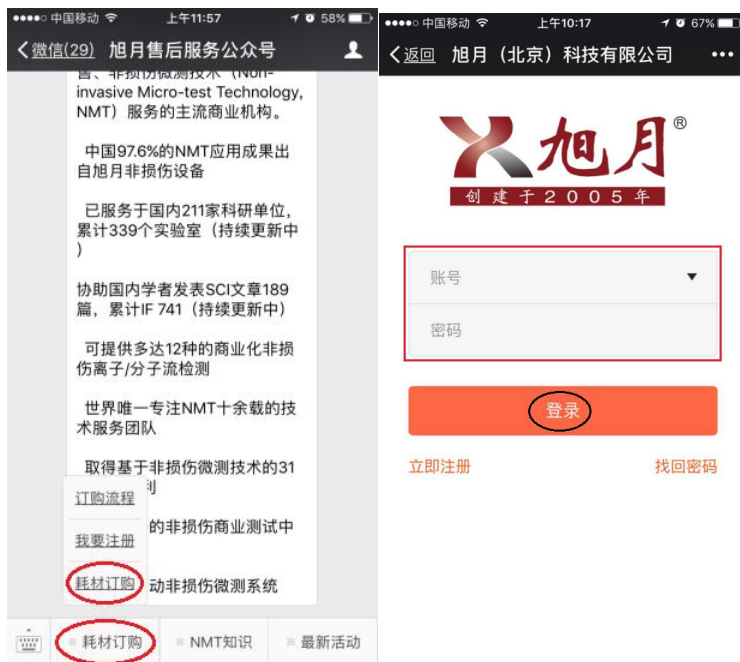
●●●●○ 中国移动 上午11:57 58%

〈微信(29) 旭月售后服务公众号

售、非损伤微测技术（Non-invasive Micro-test Technology, NMT）服务的主流商业机构。

中国97.6%的NMT应用成果出自旭月非损伤设备

已服务于国内211家科研单位，累计339个实验室（持续更新中）

协助国内学者发表SCI文章189篇，累计IF 741（持续更新中）

可提供多达12种的商业化非损伤离子/分子流检测

世界唯一专注NMT十余载的技术服务团队

取得基于非损伤微测技术的31 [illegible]利

订购流程

我要注册 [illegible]的非损伤商业测试中

耗材订购 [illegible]动非损伤微测系统

耗材订购 NMT知识 最新活动

●●●●○ 中国移动 上午10:17 67%

〈返回 旭月（北京）科技有限公司 •••

旭月®

创建于2005年

账号

密码

登录

立即注册

找回密码